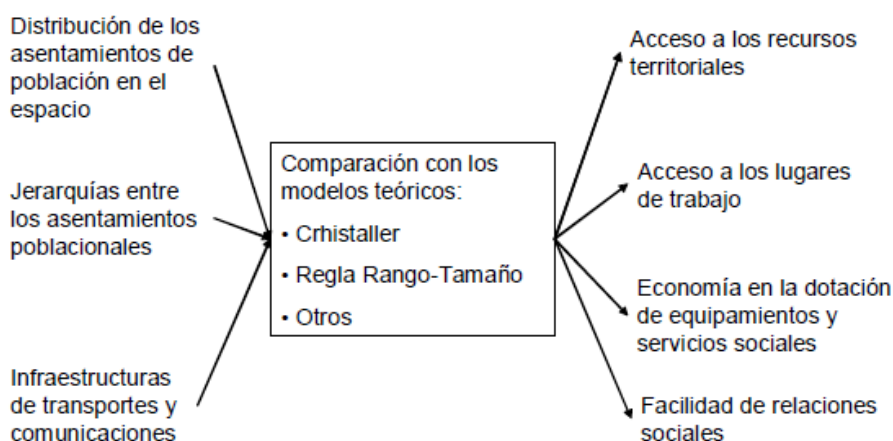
Distribución de los asentamientos de población en el espacio

Jerarquías entre los asentamientos poblacionales

Infraestructuras de transportes y comunicaciones

Comparación con los modelos teóricos:
• Crhistaller
• Regla Rango-Tamaño
• Otros

Acceso a los recursos territoriales

Acceso a los lugares de trabajo

Economía en la dotación de equipamientos y servicios sociales

Facilidad de relaciones sociales